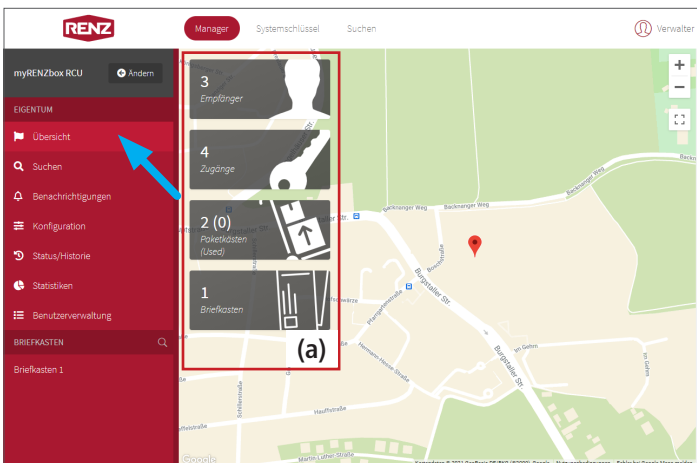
RENZ

Manager Systemschlüssel Suchen

Verwalter

myRENZbox RCU

Ändern

EIGENTUM

Übersicht

Suchen

Benachrichtigungen

Konfiguration

Status/Historie

Statistiken

Benutzerverwaltung

BRIEFKASTEN

Briefkasten 1

3
Empfänger

4
Zugänge

2 (0)
Paketkästen (Used)

1
Briefkasten

(a)

+

−

Backnanger Weg

Backnanger Weg

Burgstaller Str.

Burgstaller Str.

Pfarrgartenstraße

Hermann-Hesse-Straße

Im Gehrn

Im Gehrn

Hauffstraße

Martin-Luther-Straße

Schillerstraße

Google